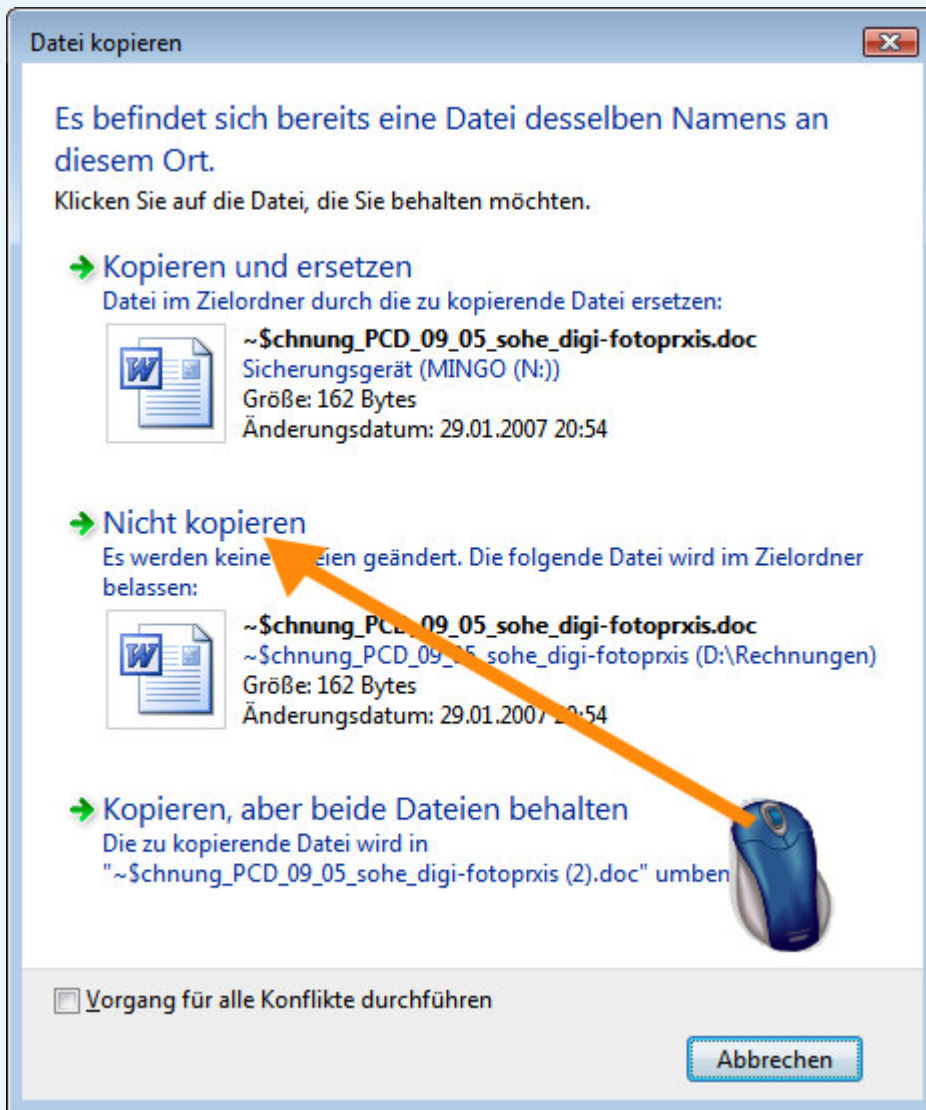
Datei kopieren

Es befindet sich bereits eine Datei desselben Namens an diesem Ort.

Klicken Sie auf die Datei, die Sie behalten möchten.

Kopieren und ersetzen

Datei im Zielordner durch die zu kopierende Datei ersetzen:

~$chnung_PCD_09_05_sohe_digi-fotoprxis.doc
Sicherungsgerät (MINGO (N:))
Größe: 162 Bytes
Änderungsdatum: 29.01.2007 20:54

Nicht kopieren

Es werden keine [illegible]eien geändert. Die folgende Datei wird im Zielordner belassen:

~$chnung_PC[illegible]09_05_sohe_digi-fotoprxis.doc
~$chnung_PCD_09_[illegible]_sohe_digi-fotoprxis (D:\Rechnungen)
Größe: 162 Bytes
Änderungsdatum: 29.01.2007 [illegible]:54

Kopieren, aber beide Dateien behalten

Die zu kopierende Datei wird in "~$chnung_PCD_09_05_sohe_digi-fotoprxis (2).doc" umben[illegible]

Vorgang für alle Konflikte durchführen

Abbrechen